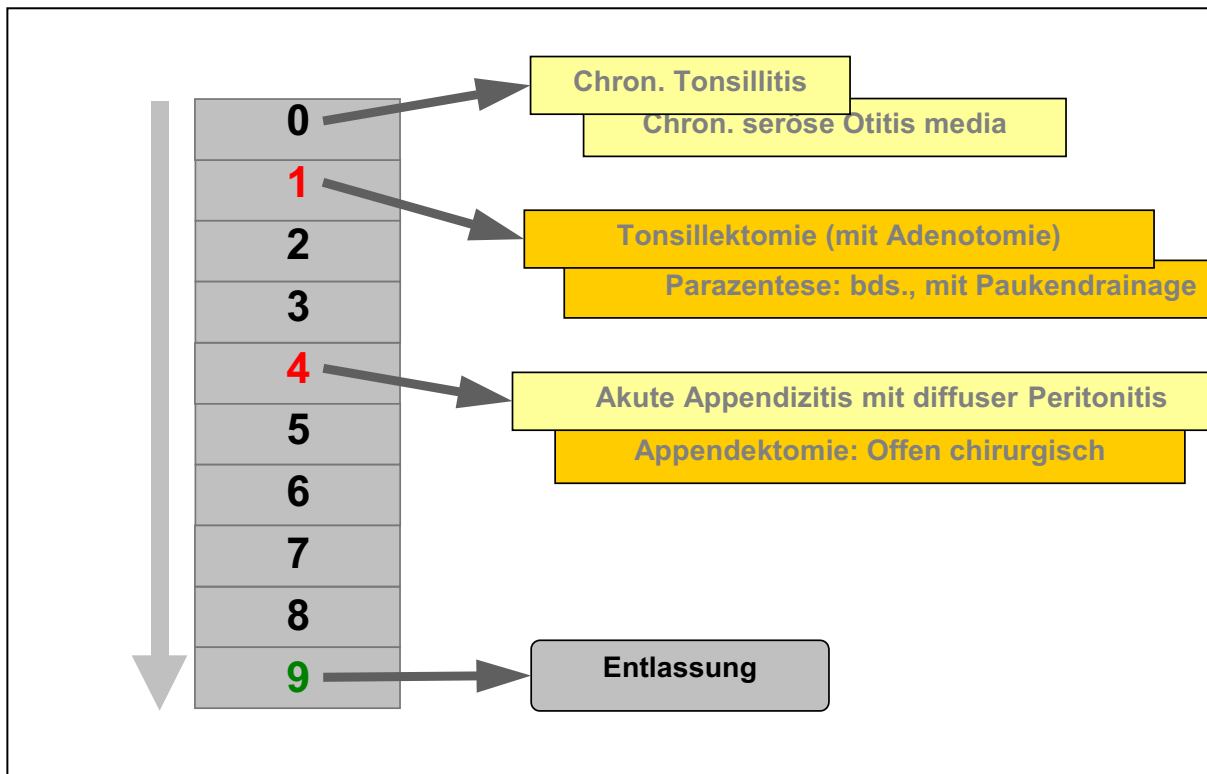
0
1
2
3
4
5
6
7
8
9

Chron. Tonsillitis
Chron. seröse Otitis media

Tonsillektomie (mit Adenotomie)
Parazentese: bds., mit Paukendrainage

Akute Appendizitis mit diffuser Peritonitis
Appendektomie: Offen chirurgisch

Entlassung